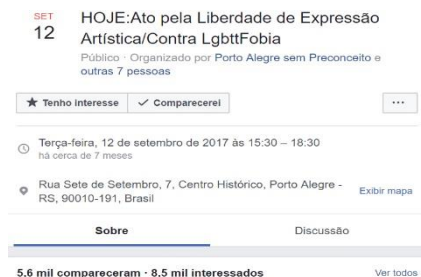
SET
12

HOJE:Ato pela Liberdade de Expressão Artística/Contra LgbttFobia
Público · Organizado por Porto Alegre sem Preconceito e outras 7 pessoas

★ Tenho interesse ✓ Comparecerei ···

Terça-feira, 12 de setembro de 2017 às 15:30 – 18:30
há cerca de 7 meses

Rua Sete de Setembro, 7, Centro Histórico, Porto Alegre - RS, 90010-191, Brasil
Exibir mapa

Sobre
Discussão

5.6 mil compareceram · 8.5 mil interessados
Ver todos